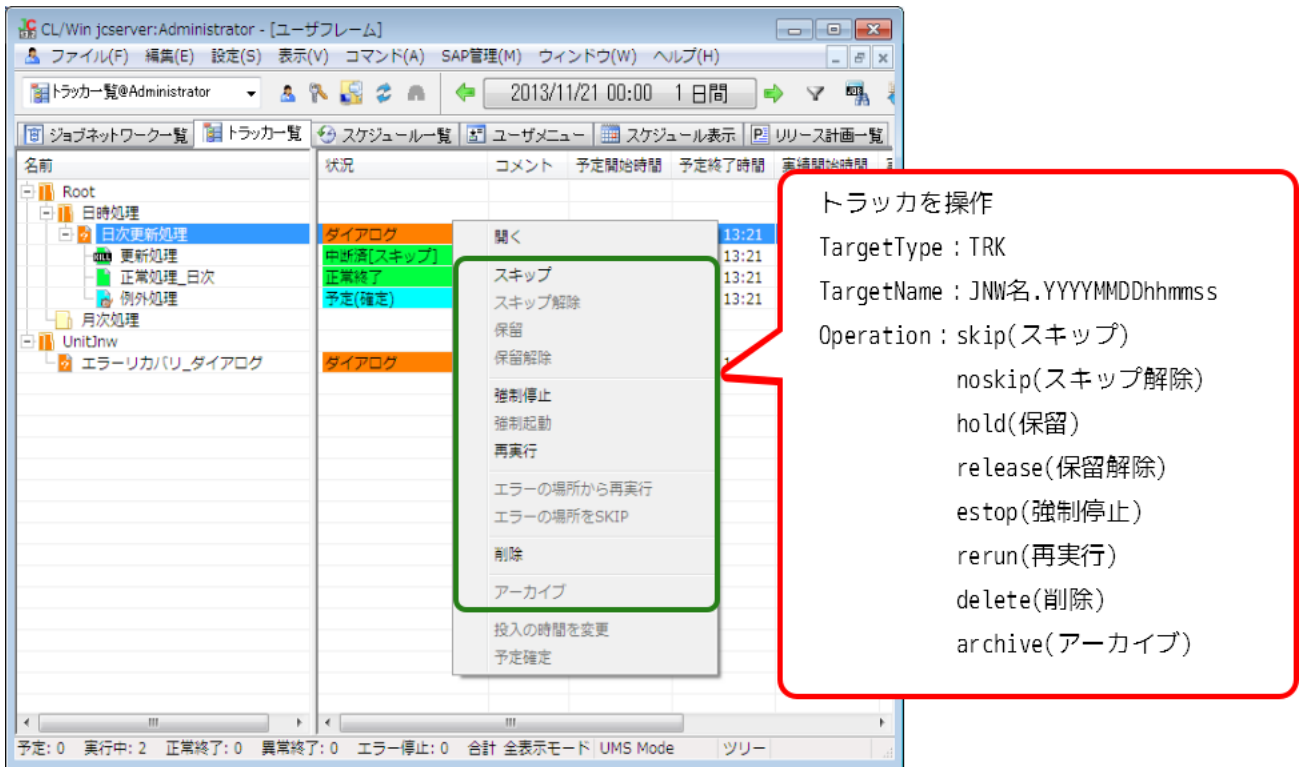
CL/Win jcserver:Administrator - [ユーザフレーム]

ファイル(F) 編集(E) 設定(S) 表示(V) コマンド(A) SAP管理(M) ウィンドウ(W) ヘルプ(H)

トラッカ一覧@Administrator

2013/11/21 00:00 1 日間

ジョブネットワーク一覧 トラッカ一覧 スケジュール一覧 ユーザメニュー スケジュール表示 リリース計画一覧

名前 状況 コメント 予定開始時間 予定終了時間 実績開始時間

Root
日時処理
日次更新処理
更新処理
正常処理_日次
例外処理
月次処理
UnitJnw
エラーリカバリ_ダイアログ

ダイアログ
中断済[スキップ]
正常終了
予定(確定)
ダイアログ

13:21
13:21
13:21
13:21

開く
スキップ
スキップ解除
保留
保留解除
強制停止
強制起動
再実行
エラーの場所から再実行
エラーの場所をSKIP
削除
アーカイブ
投入の時間を変更
予定確定

トラッカを操作
TargetType：TRK
TargetName：JNW名.YYYYMMDDhhmmss
Operation：skip(スキップ)
noskip(スキップ解除)
hold(保留)
release(保留解除)
estop(強制停止)
rerun(再実行)
delete(削除)
archive(アーカイブ)

予定: 0 実行中: 2 正常終了: 0 異常終了: 0 エラー停止: 0 合計 全表示モード UMS Mode ツリー